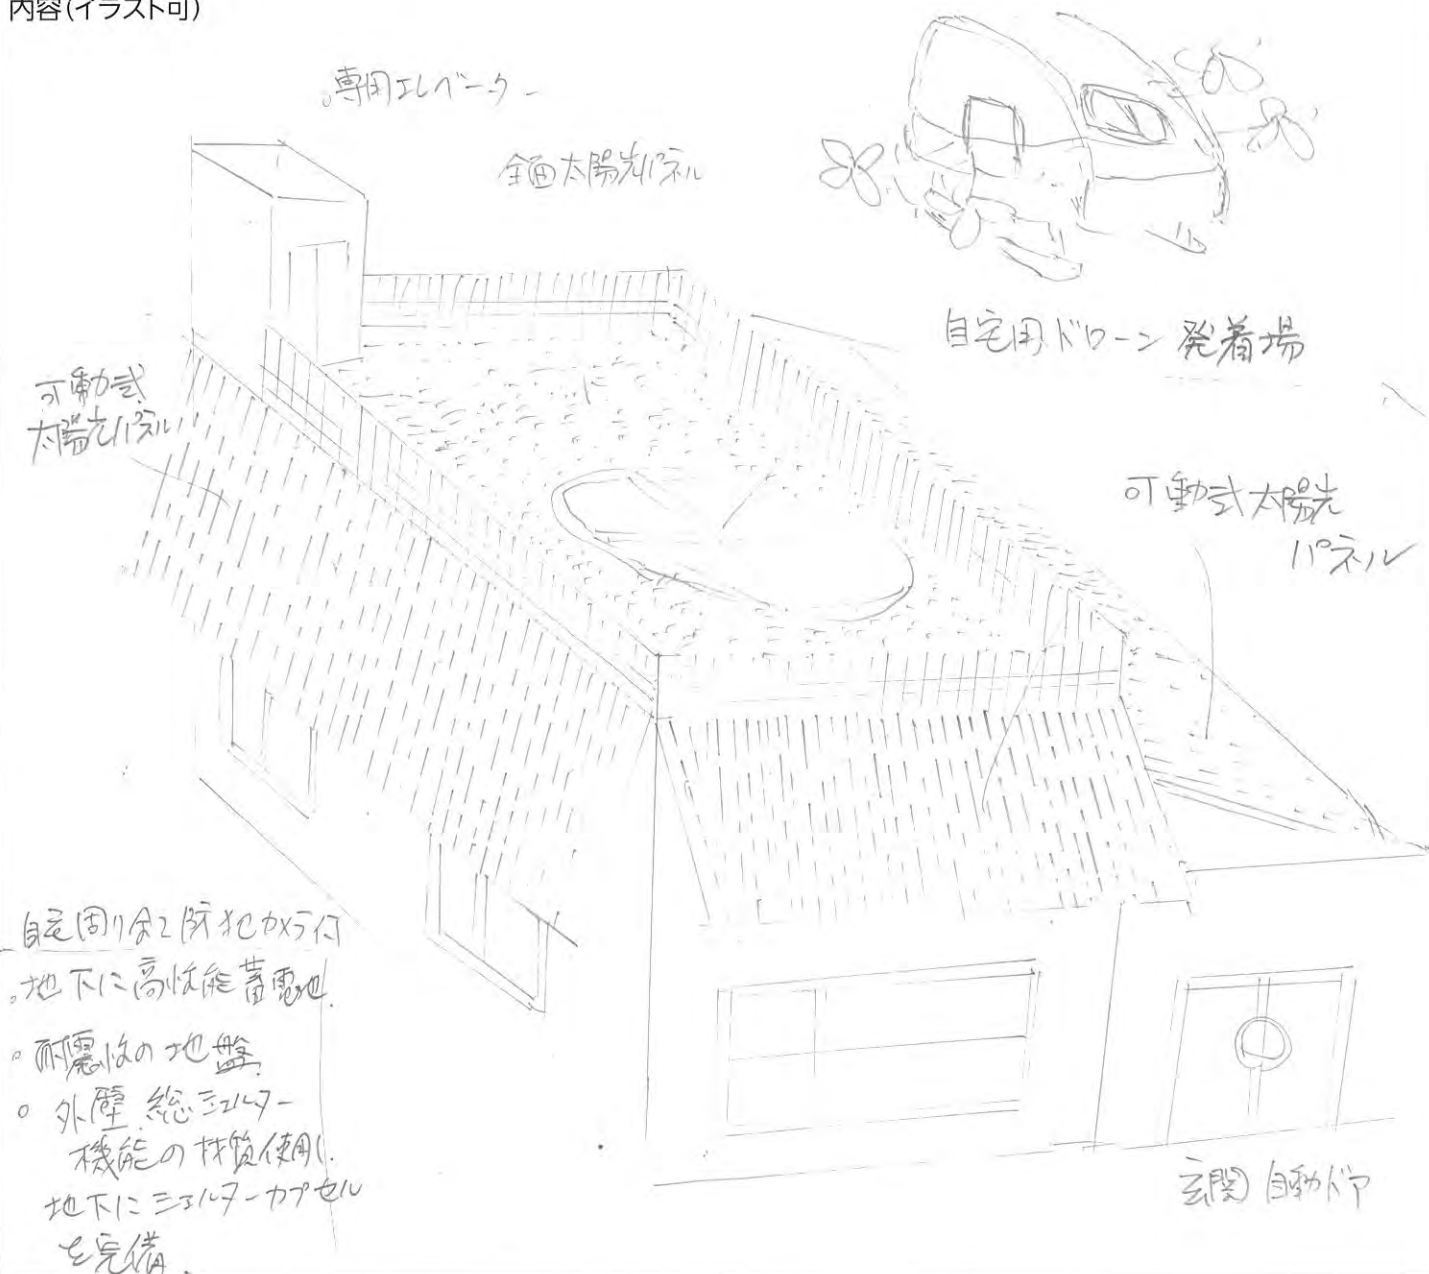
内容(イラスト可)

。専用エレベーター

全面太陽光パネル

自宅用ドローン 発着場

可動式太陽光パネル

可動式太陽光パネル

自宅周り全て防犯カメラ付
。地下に高性能蓄電池
。耐震性の地盤
。外壁 総シェルター機能の材質使用し
地下にシェルターカプセルを完備

玄関 自動ドア